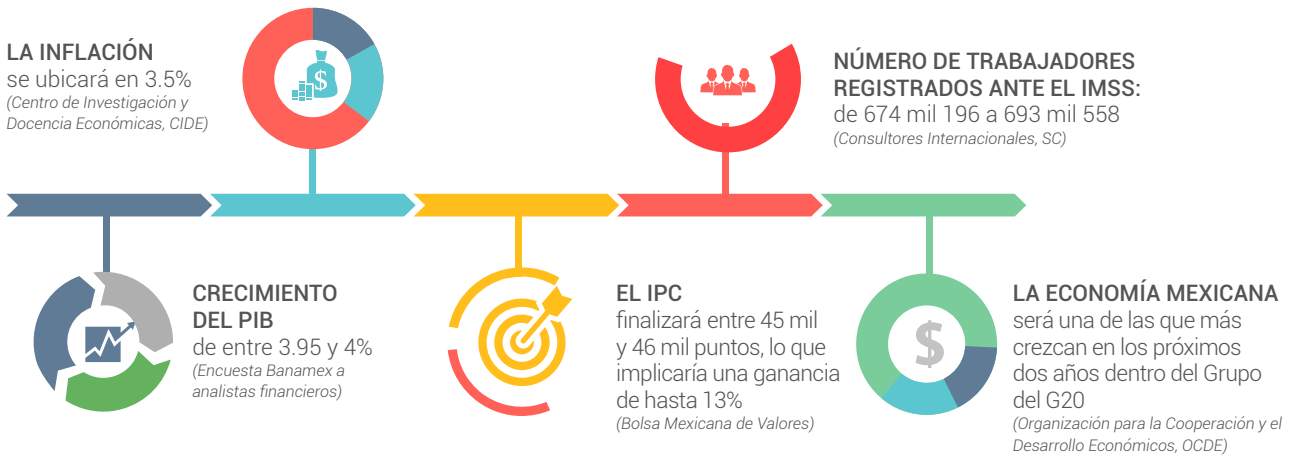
LA INFLACIÓN
se ubicará en 3.5%
(Centro de Investigación y Docencia Económicas, CIDE)

NÚMERO DE TRABAJADORES REGISTRADOS ANTE EL IMSS:
de 674 mil 196 a 693 mil 558
(Consultores Internacionales, SC)

CRECIMIENTO DEL PIB
de entre 3.95 y 4%
(Encuesta Banamex a analistas financieros)

EL IPC
finalizará entre 45 mil y 46 mil puntos, lo que implicaría una ganancia de hasta 13%
(Bolsa Mexicana de Valores)

LA ECONOMÍA MEXICANA
será una de las que más crezcan en los próximos dos años dentro del Grupo del G20
(Organización para la Cooperación y el Desarrollo Económicos, OCDE)